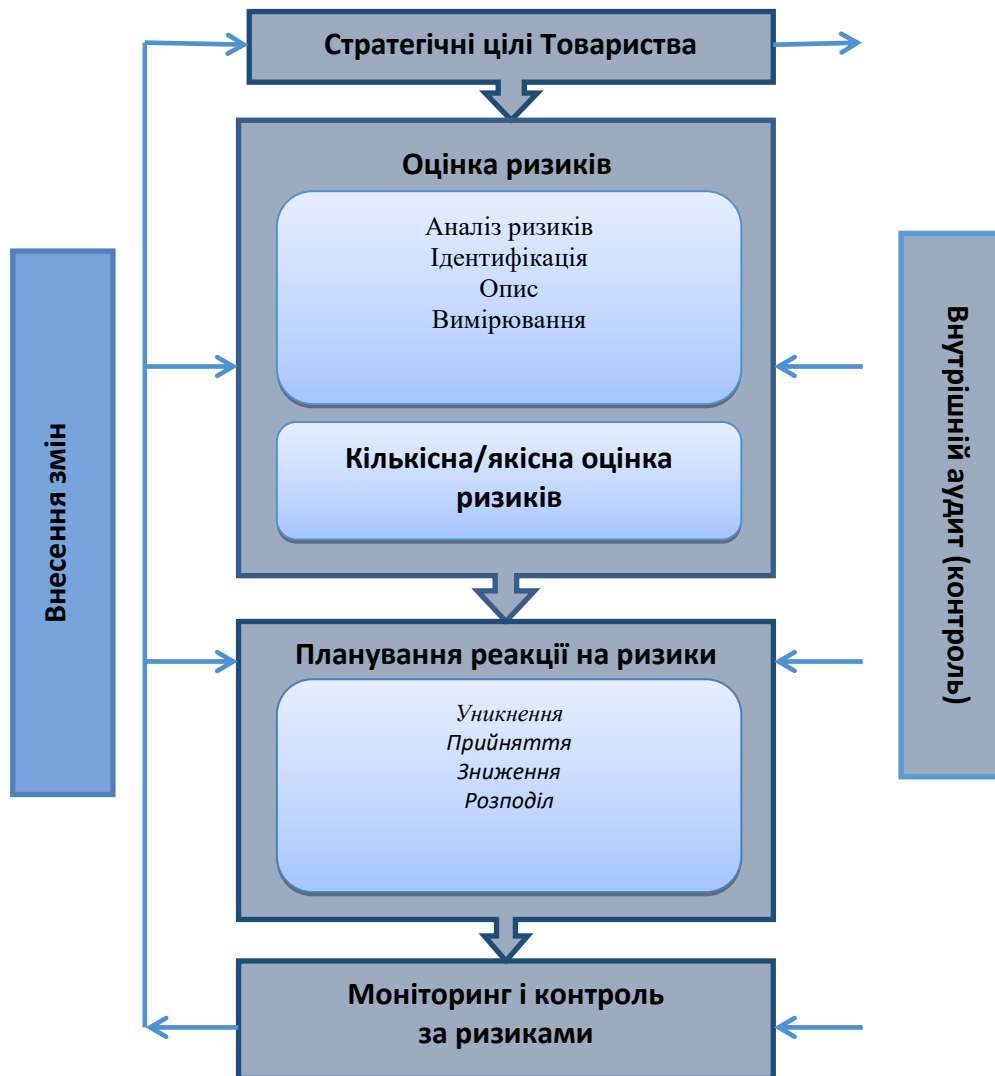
Стратегічні цілі Товариства

Оцінка ризиків

Аналіз ризиків
Ідентифікація
Опис
Вимірювання

Кількісна/якісна оцінка ризиків

Планування реакції на ризики

Уникнення
Прийняття
Зниження
Розподіл

Моніторинг і контроль за ризиками

Внесення змін

Внутрішній аудит (контроль)